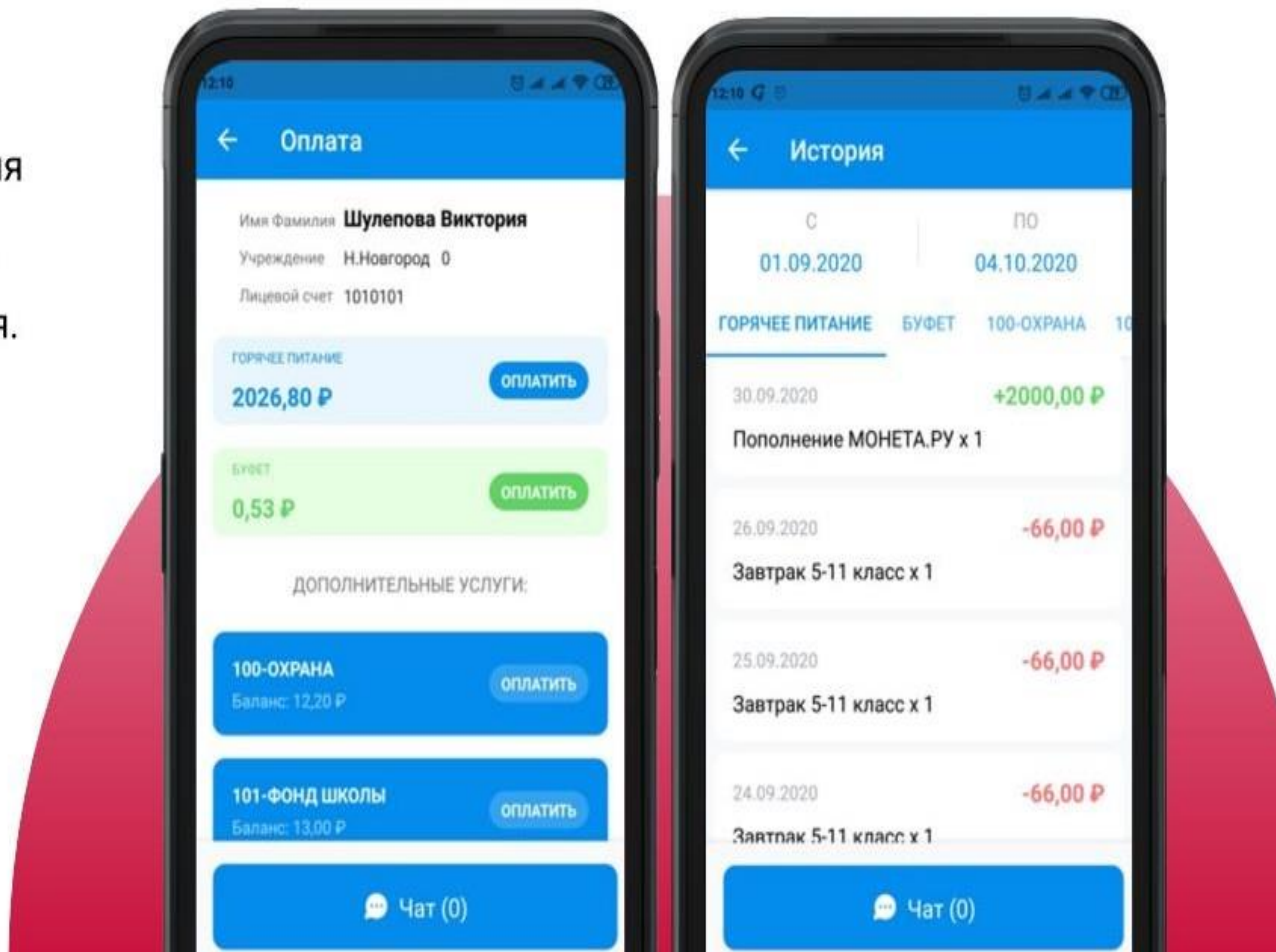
ия

я.

12:10

← Оплата

Имя Фамилия Шулепова Виктория
Учреждение Н.Новгород 0
Лицевой счет 1010101

ГОРЯЧЕЕ ПИТАНИЕ
2026,80 ₽
ОПЛАТИТЬ

БУФЕТ
0,53 ₽
ОПЛАТИТЬ

ДОПОЛНИТЕЛЬНЫЕ УСЛУГИ:

100-ОХРАНА
Баланс: 12,20 ₽
ОПЛАТИТЬ

101-ФОНД ШКОЛЫ
Баланс: 13,00 ₽
ОПЛАТИТЬ

Чат (0)

12:10

← История

С
01.09.2020
ПО
04.10.2020

ГОРЯЧЕЕ ПИТАНИЕ БУФЕТ 100-ОХРАНА 10

30.09.2020 +2000,00 ₽
Пополнение МОНЕТА.РУ x 1

26.09.2020 -66,00 ₽
Завтрак 5-11 класс x 1

25.09.2020 -66,00 ₽
Завтрак 5-11 класс x 1

24.09.2020 -66,00 ₽
Завтрак 5-11 класс x 1

Чат (0)